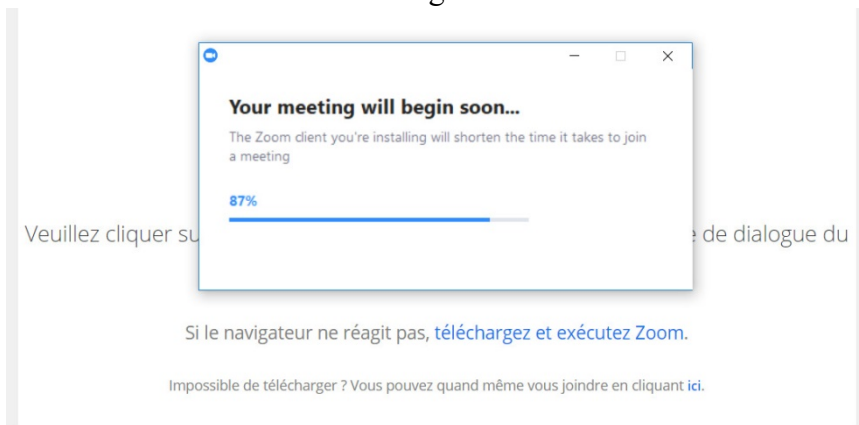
Your meeting will begin soon...

The Zoom client you're installing will shorten the time it takes to join a meeting

87%

Veuillez cliquer su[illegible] de dialogue du

Si le navigateur ne réagit pas, téléchargez et exécutez Zoom.

Impossible de télécharger ? Vous pouvez quand même vous joindre en cliquant ici.